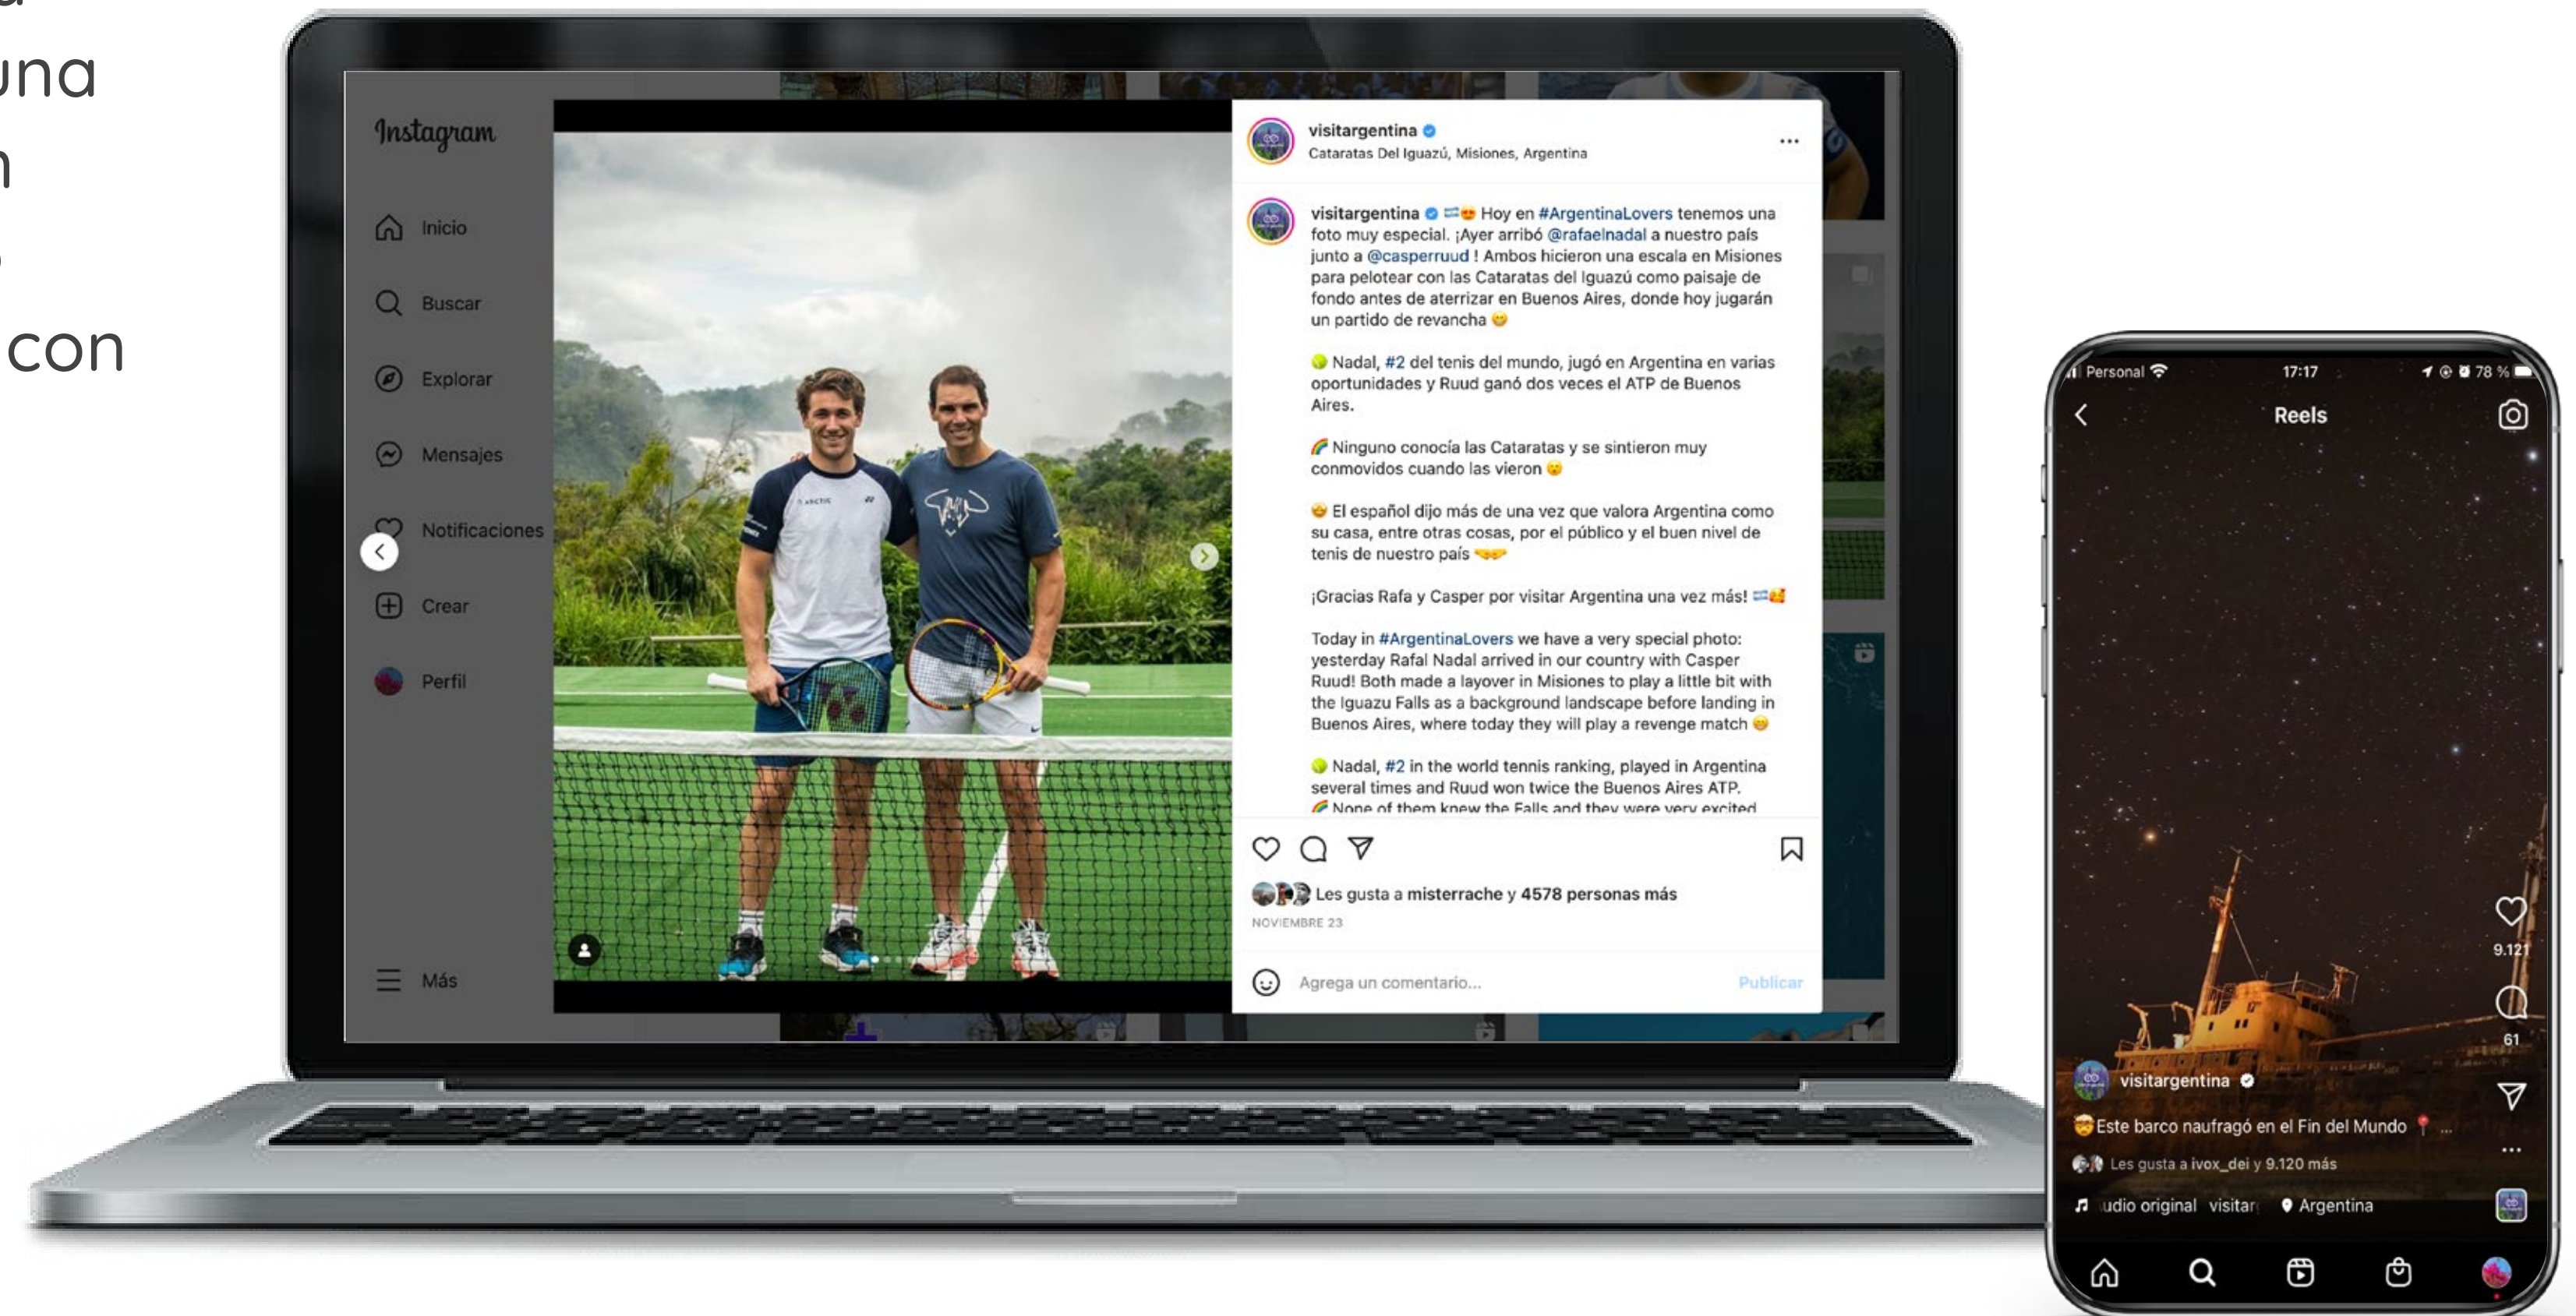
una
n
con

Instagram

Inicio

Buscar

Explorar

Mensajes

Notificaciones

Crear

Perfil

Más

visitargentina
Cataratas Del Iguazú, Misiones, Argentina

visitargentina Hoy en #ArgentinaLovers tenemos una foto muy especial. ¡Ayer arribó @rafaelnadal a nuestro país junto a @casperruud ! Ambos hicieron una escala en Misiones para pelotear con las Cataratas del Iguazú como paisaje de fondo antes de aterrizar en Buenos Aires, donde hoy jugarán un partido de revancha

Nadal, #2 del tenis del mundo, jugó en Argentina en varias oportunidades y Ruud ganó dos veces el ATP de Buenos Aires.

Ninguno conocía las Cataratas y se sintieron muy conmovidos cuando las vieron

El español dijo más de una vez que valora Argentina como su casa, entre otras cosas, por el público y el buen nivel de tenis de nuestro país

¡Gracias Rafa y Casper por visitar Argentina una vez más!

Today in #ArgentinaLovers we have a very special photo: yesterday Rafal Nadal arrived in our country with Casper Ruud! Both made a layover in Misiones to play a little bit with the Iguazu Falls as a background landscape before landing in Buenos Aires, where today they will play a revenge match

Nadal, #2 in the world tennis ranking, played in Argentina several times and Ruud won twice the Buenos Aires ATP.
None of them knew the Falls and they were very excited

Les gusta a misterrache y 4578 personas más
NOVIEMBRE 23

Agrega un comentario...
Publicar

Personal 17:17 78 %
Reels
9.121
61
visitargentina
Este barco naufragó en el Fin del Mundo ...
Les gusta a ivox_dei y 9.120 más
udio original visitar Argentina